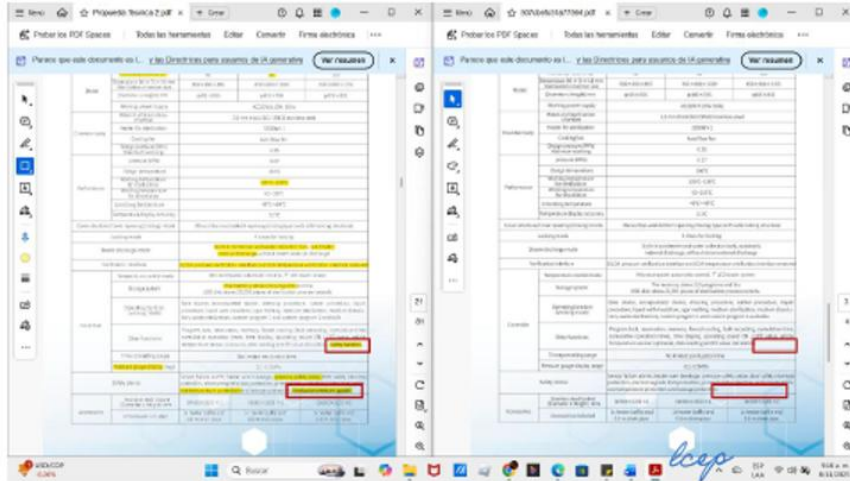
Menú
Propuesta técnica 2.pdf
+ Crear
Probar los PDF Spaces
Todas las herramientas
Editar
Convertir
Firma electrónica
Parece que este documento es l... y las Directrices para usuarios de IA generativa
Ver resumen

Model
Working power supply
Constant sterilization
Performance
Control system
Safety factors
Accessories

Menú
30f0efb0fa77094.pdf
+ Crear
Probar los PDF Spaces
Todas las herramientas
Editar
Convertir
Firma electrónica
Parece que este documento es l... y las Directrices para usuarios de IA generativa
Ver resumen

Model
Working power supply
Constant sterilization
Performance
Control system
Safety factors
Accessories

USD/COP
-0,05%
Buscar
ESP
LAA
lcep